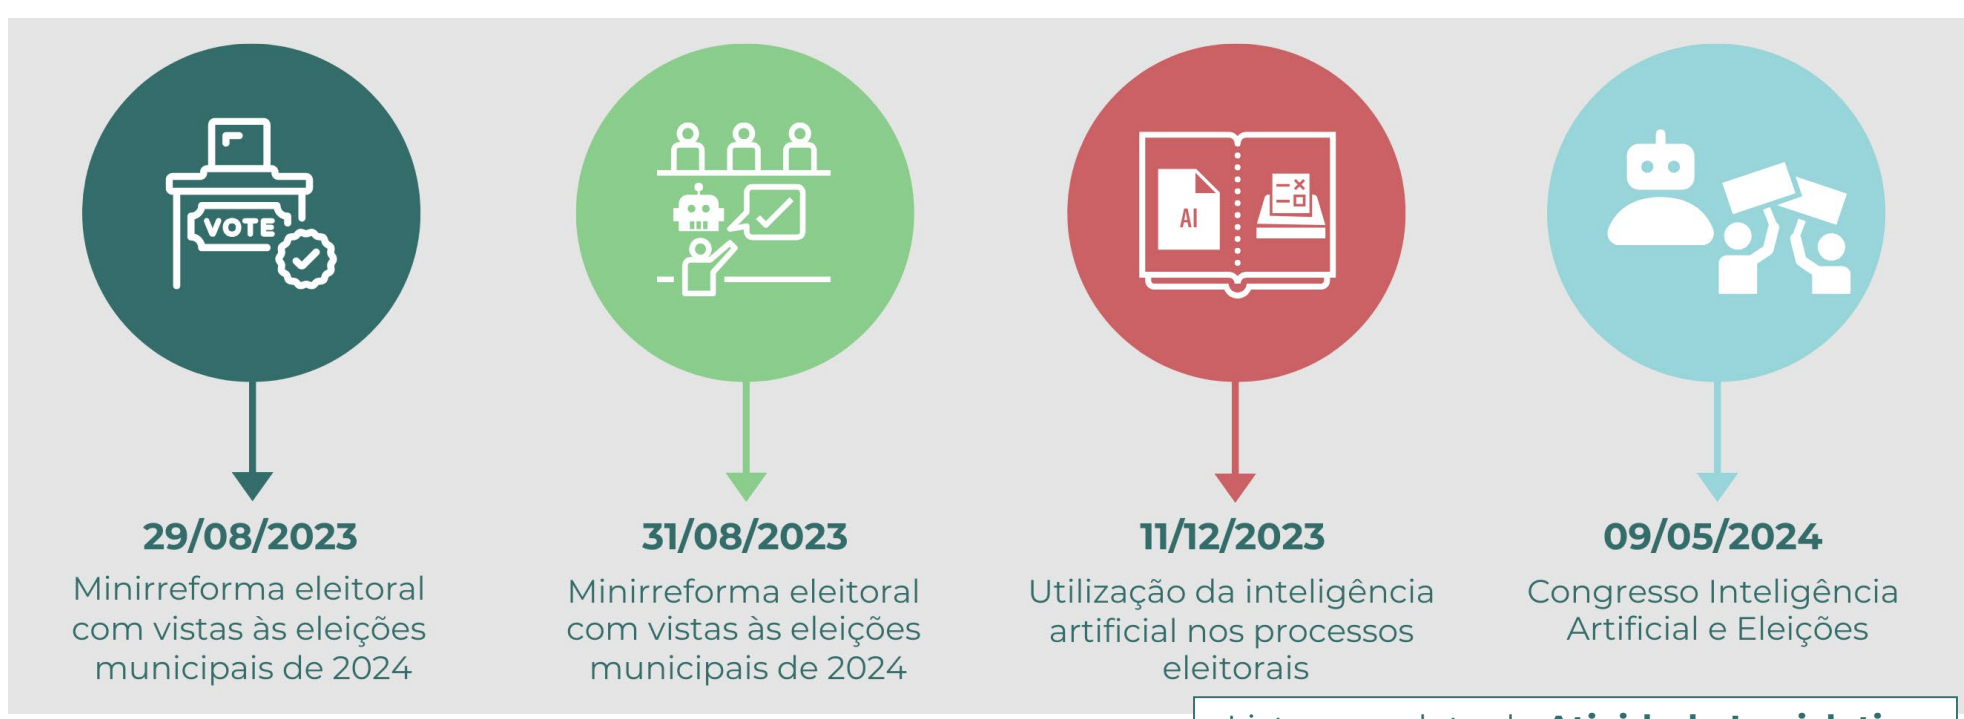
VOTE

29/08/2023
Minirreforma eleitoral com vistas às eleições municipais de 2024

31/08/2023
Minirreforma eleitoral com vistas às eleições municipais de 2024

AI

11/12/2023
Utilização da inteligência artificial nos processos eleitorais

09/05/2024
Congresso Inteligência Artificial e Eleições

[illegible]